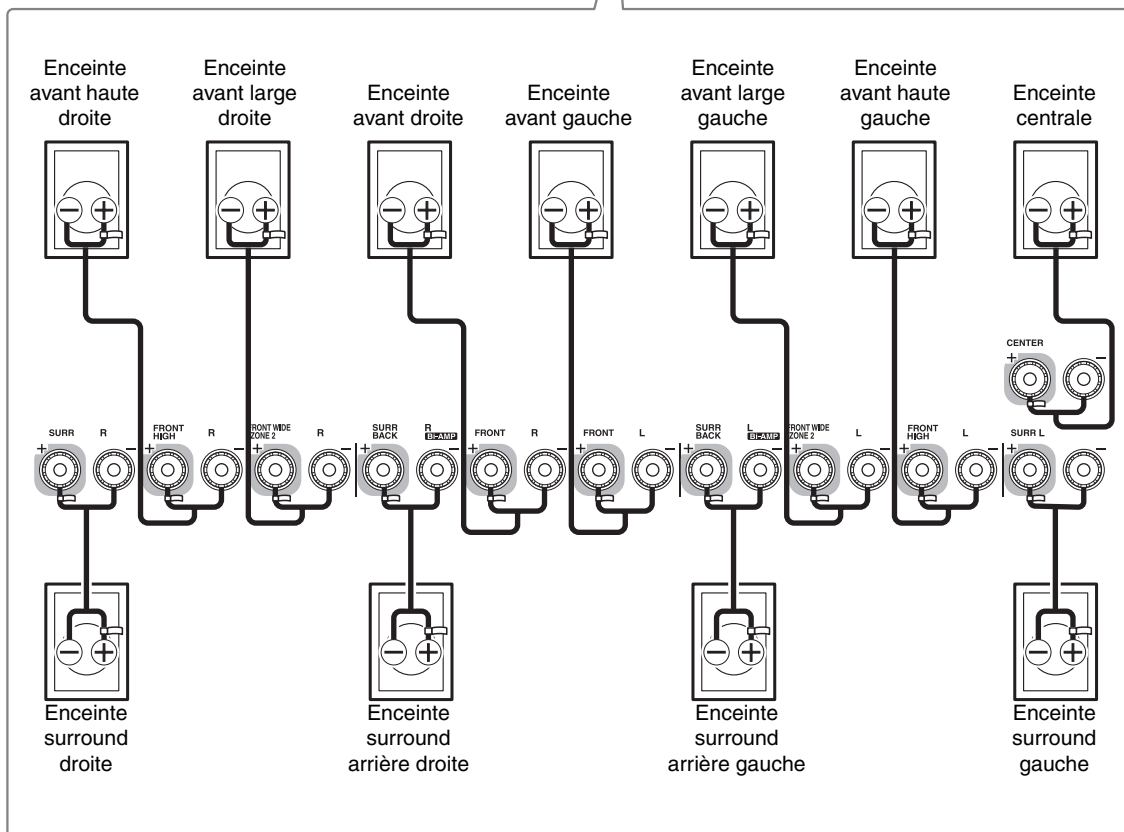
Enceinte avant haute droite

Enceinte avant large droite

Enceinte avant droite

Enceinte avant gauche

Enceinte avant large gauche

Enceinte avant haute gauche

Enceinte centrale

CENTER
+ −

SURR R + −

FRONT HIGH R + −

FRONT WIDE ZONE 2 R + −

SURR BACK R BI-AMP + −

FRONT R + −

FRONT L + −

SURR BACK L BI-AMP + −

FRONT WIDE ZONE 2 L + −

FRONT HIGH L + −

SURR L + −

Enceinte surround droite

Enceinte surround arrière droite

Enceinte surround arrière gauche

Enceinte surround gauche